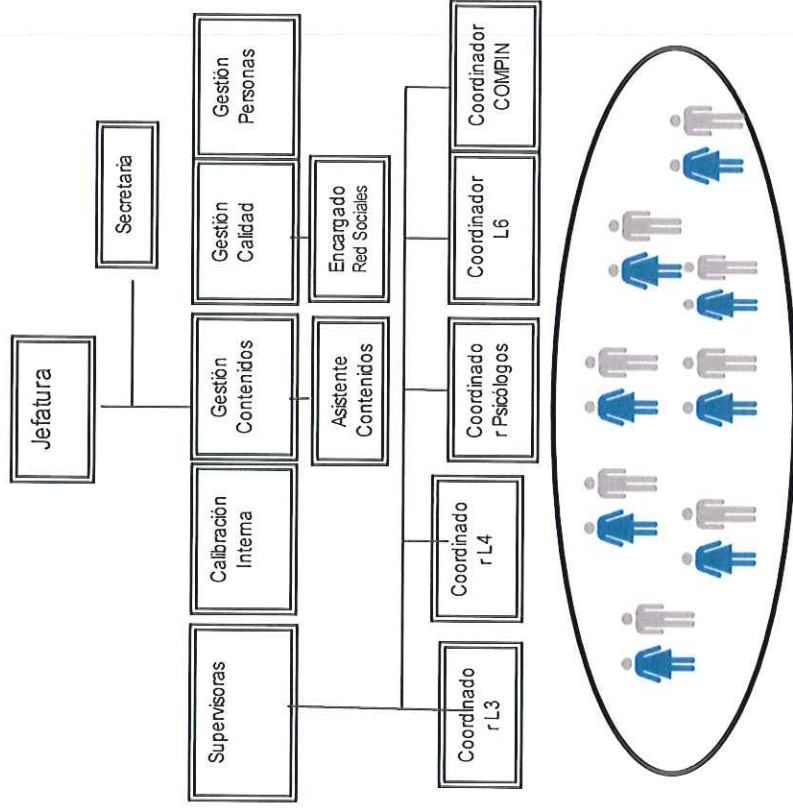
Jefatura

Secretaria

Gestión Personas

Gestión Calidad

Encargado Red Sociales

Gestión Contenidos

Asistente Contenidos

Calibración Interna

Supervisoras

Coordinador COMPIN

Coordinador L6

Coordinado r Psicólogos

Coordinado r L4

Coordinado r L3